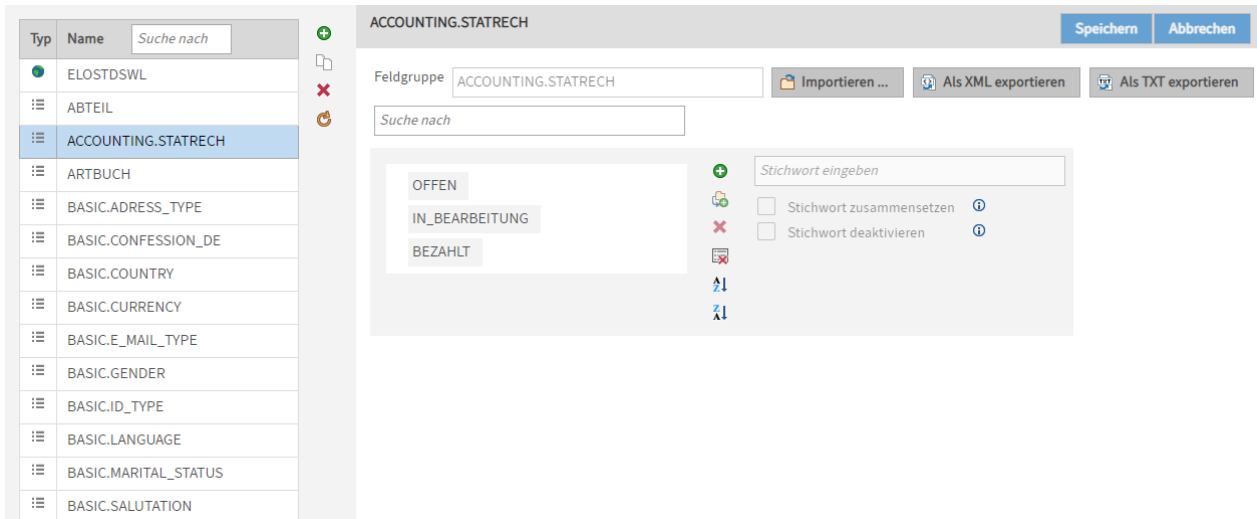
| Typ | Name | Suche nach |
|---|---|---|
| | ELOSTDSWL | |
| | ABTEIL | |
| | ACCOUNTING.STATRECH | |
| | ARTBUCH | |
| | BASIC.ADRESS_TYPE | |
| | BASIC.CONFESSION_DE | |
| | BASIC.COUNTRY | |
| | BASIC.CURRENCY | |
| | BASIC.E_MAIL_TYPE | |
| | BASIC.GENDER | |
| | BASIC.ID_TYPE | |
| | BASIC.LANGUAGE | |
| | BASIC.MARITAL_STATUS | |
| | BASIC.SALUTATION | |

ACCOUNTING.STATRECH

Speichern Abbrechen

Feldgruppe ACCOUNTING.STATRECH

Importieren ... Als XML exportieren Als TXT exportieren

Suche nach

OFFEN
IN_BEARBEITUNG
BEZAHLT

Stichwort eingeben

Stichwort zusammensetzen
Stichwort deaktivieren